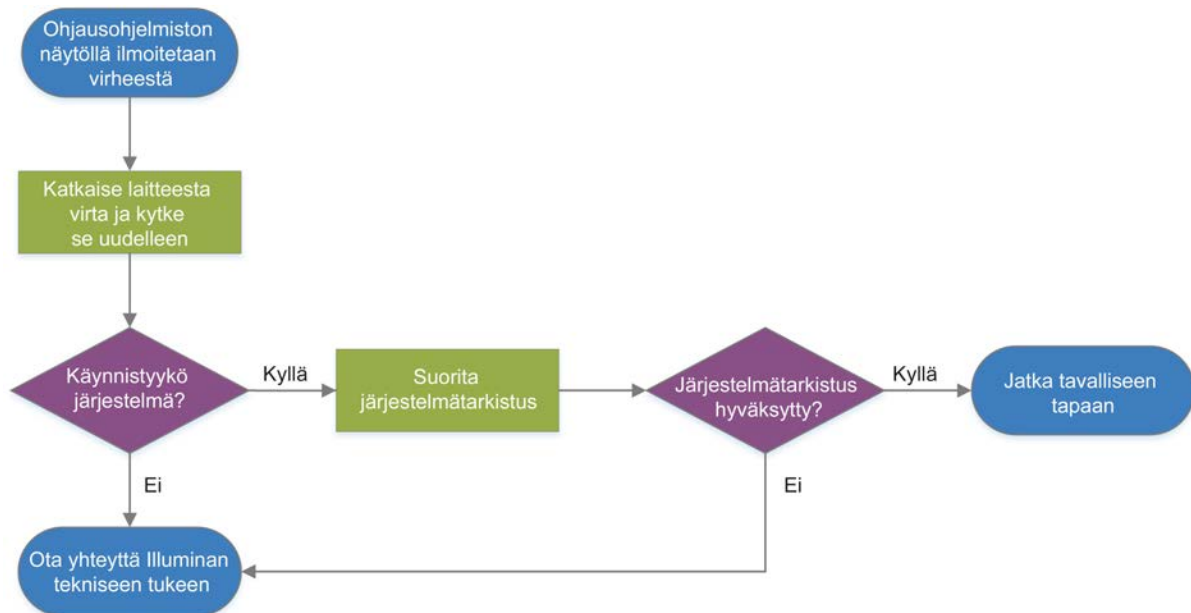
Ohjausohjelmiston näytöllä ilmoitetaan virheestä

Katkaise laitteesta virta ja kytke se uudelleen

Käynnistyykö järjestelmä?

Kyllä

Suorita järjestelmätarkistus

Järjestelmätarkistus hyväksytty?

Kyllä

Jatka tavalliseen tapaan

Ei

Ei

Ota yhteyttä Illuminan tekniseen tukeen